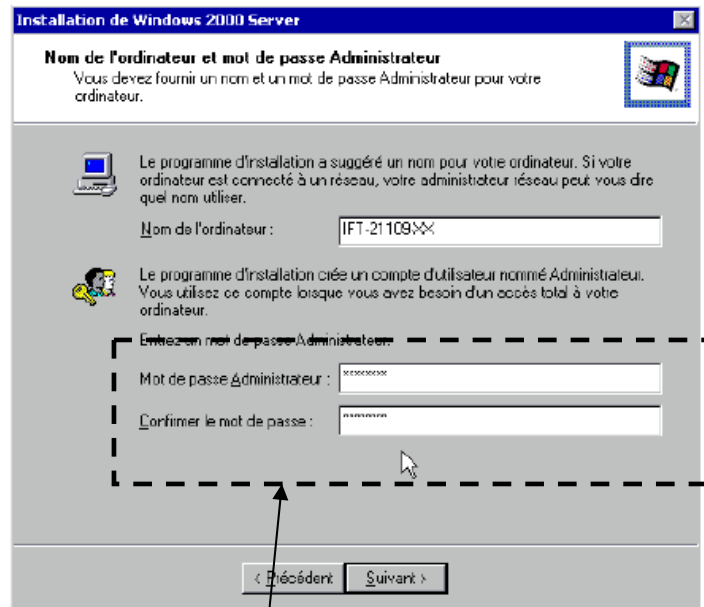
Installation de Windows 2000 Server

Nom de l'ordinateur et mot de passe Administrateur
Vous devez fournir un nom et un mot de passe Administrateur pour votre ordinateur.

Le programme d'installation a suggéré un nom pour votre ordinateur. Si votre ordinateur est connecté à un réseau, votre administrateur réseau peut vous dire quel nom utiliser.

Nom de l'ordinateur : IFT-21109XX

Le programme d'installation crée un compte d'utilisateur nommé Administrateur. Vous utilisez ce compte lorsque vous avez besoin d'un accès total à votre ordinateur.

Entrez un mot de passe Administrateur.

Mot de passe Administrateur : ********

Confirmer le mot de passe : ********

< Précédent Suivant >